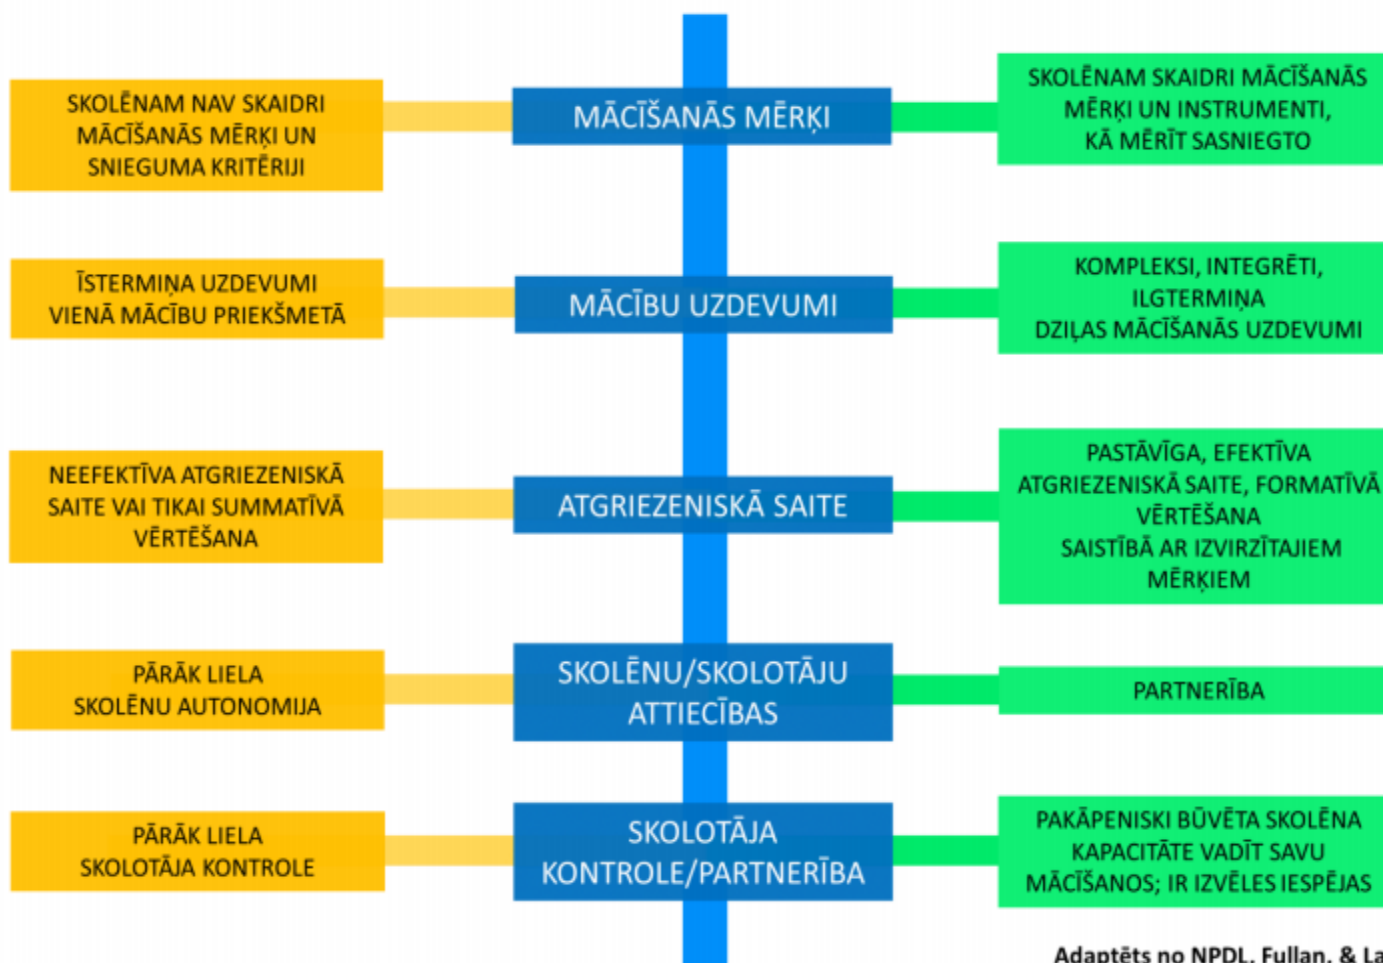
SKOLĒNAM NAV SKAIDRI MĀCĪŠANĀS MĒRĶI UN SNIEGUMA KRITĒRIJI

MĀCĪŠANĀS MĒRĶI

SKOLĒNAM SKAIDRI MĀCĪŠANĀS MĒRĶI UN INSTRUMENTI, KĀ MĒRĪT SASNIEGTO

ĪSTERMIŅA UZDEVUMI VIENĀ MĀCĪBU PRIEKŠMETĀ

MĀCĪBU UZDEVUMI

KOMPLEKSI, INTEGRĒTI, ILGTERMIŅA DZIĻAS MĀCĪŠANĀS UZDEVUMI

NEEFEKTĪVA ATGRIEZENISKĀ SAITE VAI TIKAI SUMMATĪVĀ VĒRTĒŠANA

ATGRIEZENISKĀ SAITE

PASTĀVĪGA, EFEKTĪVA ATGRIEZENISKĀ SAITE, FORMATĪVĀ VĒRTĒŠANA SAISTĪBĀ AR IZVIRZĪTAJIEM MĒRĶIEM

PĀRĀK LIELA SKOLĒNU AUTONOMIJA

SKOLĒNU/SKOLOTĀJU ATTIECĪBAS

PARTNERĪBA

PĀRĀK LIELA SKOLOTĀJA KONTROLE

SKOLOTĀJA KONTROLE/PARTNERĪBA

PAKĀPENISKI BŪVĒTA SKOLĒNA KAPACITĀTE VADĪT SAVU MĀCĪŠANOS; IR IZVĒLES IESPĒJAS

Adaptēts no NPDL, Fullan, & La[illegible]